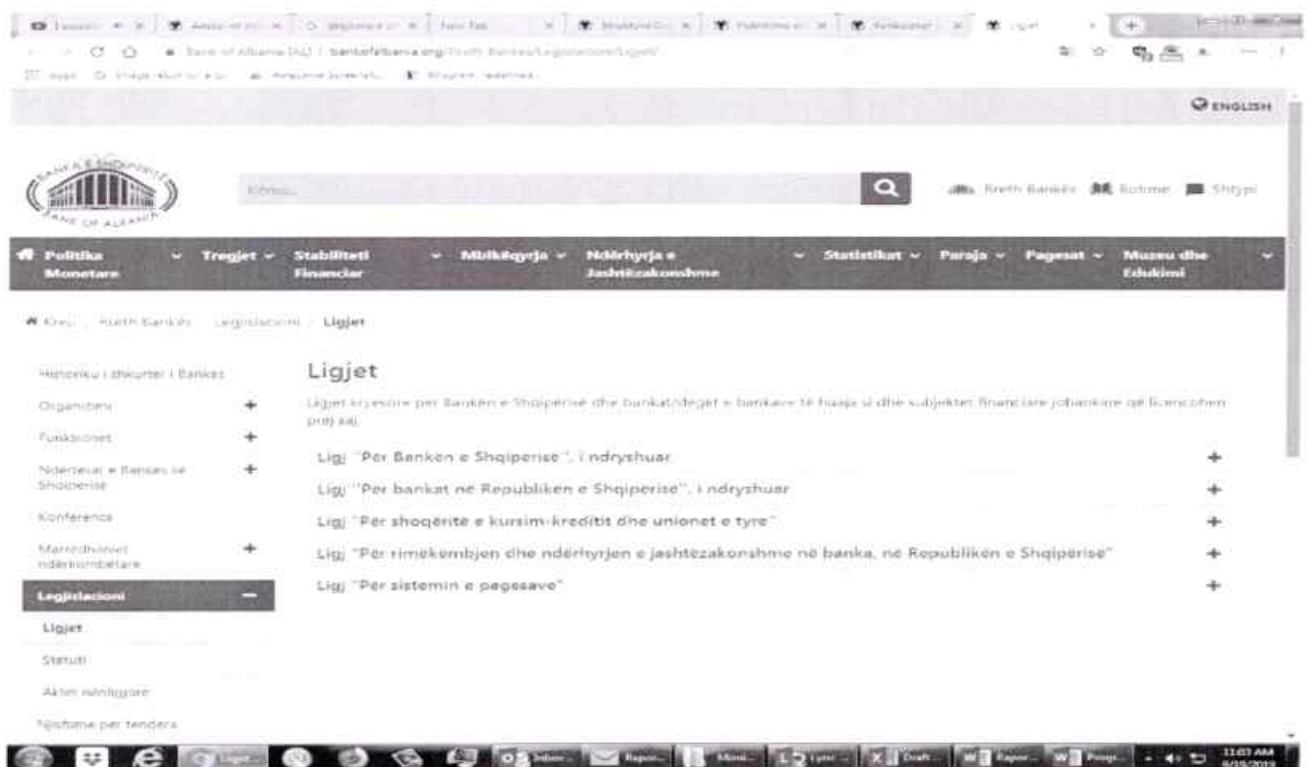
Bank of Albania (AL) | bankofalbania.org/Rreth_Bankes/Legjislacioni/Ligjet/

ENGLISH

BANKA E SHQIPËRISË
BANK OF ALBANIA

Kërko...

Rreth Bankës Botime Shtypi

Politika Monetare
Tregjet
Stabiliteti Financiar
Mbikëqyrja
Ndërhyrja e Jashtëzakonshme
Statistikat
Paraja
Pagesat
Muzeu dhe Edukimi

Kreu / Rreth Bankës / Legjislacioni / Ligjet

Historiku i shkurtër i Bankës
Organizimi +
Funksionet +
Ndërtesat e Bankës së Shqipërisë +
Konferenca
Marrëdhëniet ndërkombëtare +
Legjislacioni −
Ligjet
Statuti
Aktet nënligjore
Njoftime për tendera

Ligjet

Ligjet kryesore për Bankën e Shqipërisë dhe bankat/degët e bankave të huaja si dhe subjektet financiare jobankare që licencohen prej saj.

Ligj "Për Bankën e Shqipërisë", i ndryshuar +
Ligj "Për bankat në Republikën e Shqipërisë", i ndryshuar +
Ligj "Për shoqëritë e kursim-kreditit dhe unionet e tyre" +
Ligj "Për rimëkëmbjen dhe ndërhyrjen e jashtëzakonshme në banka, në Republikën e Shqipërisë" +
Ligj "Për sistemin e pagesave" +

11:03 AM
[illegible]